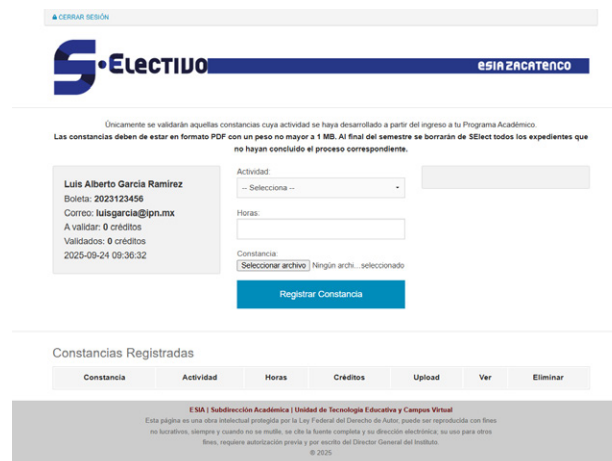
CERRAR SESIÓN

S·ELECTIVO

ESIA ZACATENCO

Únicamente se validarán aquellas constancias cuya actividad se haya desarrollado a partir del ingreso a tu Programa Académico.

Las constancias deben de estar en formato PDF con un peso no mayor a 1 MB. Al final del semestre se borrarán de SElect todos los expedientes que no hayan concluido el proceso correspondiente.

Luis Alberto García Ramírez
Boleta: 2023123456
Correo: luisgarcia@ipn.mx
A validar: 0 créditos
Validados: 0 créditos
2025-09-24 09:36:32

Actividad:
-- Selecciona --

Horas:

Constancia:
Seleccionar archivo Ningún archi...seleccionado

Registrar Constancia

Constancias Registradas

| Constancia | Actividad | Horas | Créditos | Upload | Ver | Eliminar |
|---|---|---|---|---|---|---|

ESIA | Subdirección Académica | Unidad de Tecnología Educativa y Campus Virtual

Esta página es una obra intelectual protegida por la Ley Federal del Derecho de Autor, puede ser reproducida con fines no lucrativos, siempre y cuando no se mutile, se cite la fuente completa y su dirección electrónica; su uso para otros fines, requiere autorización previa y por escrito del Director General del Instituto.

© 2025